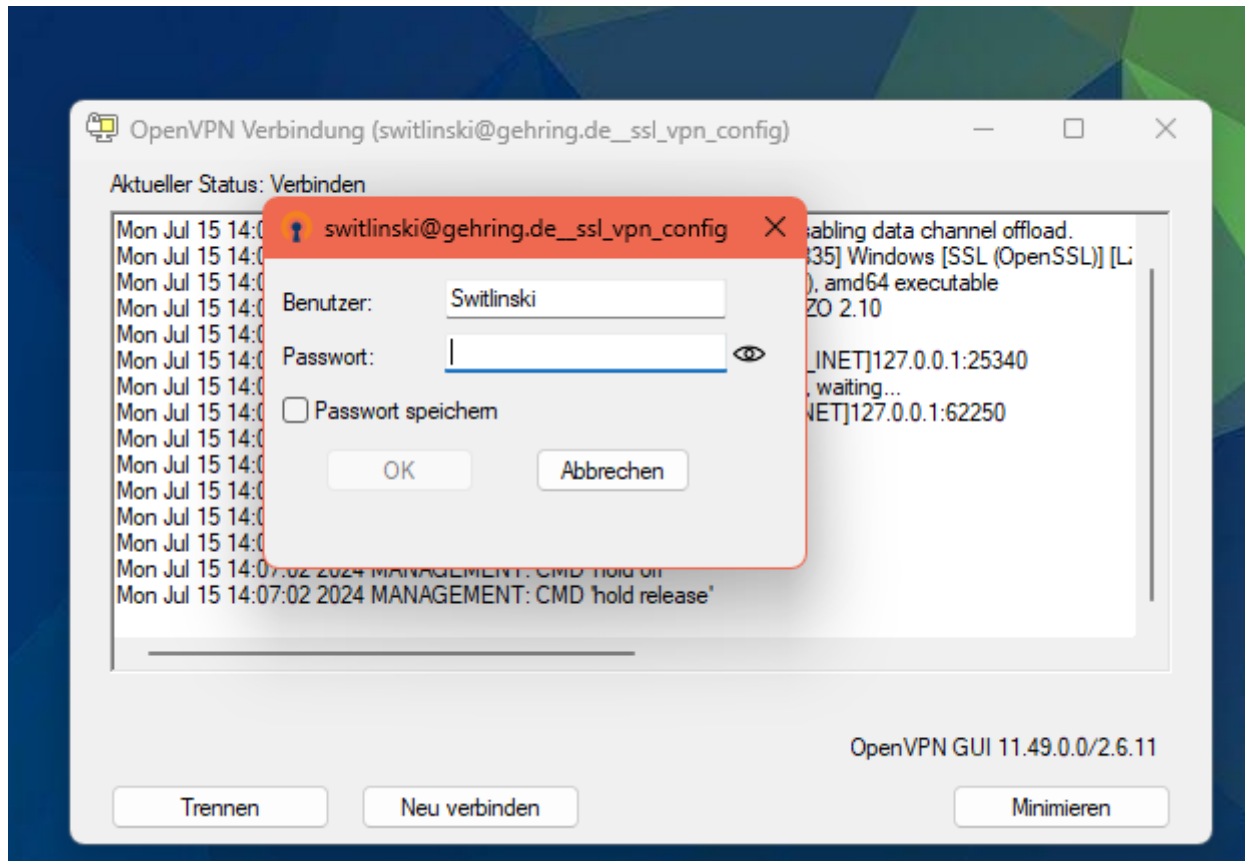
OpenVPN Verbindung (switlinski@gehring.de__ssl_vpn_config)

Aktueller Status: Verbinden

Mon Jul 15 14:0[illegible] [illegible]abling data channel offload.
Mon Jul 15 14:0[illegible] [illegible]35] Windows [SSL (OpenSSL)] [L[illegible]
Mon Jul 15 14:0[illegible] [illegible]), amd64 executable
Mon Jul 15 14:0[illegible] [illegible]ZO 2.10
Mon Jul 15 14:0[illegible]
Mon Jul 15 14:0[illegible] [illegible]_INET]127.0.0.1:25340
Mon Jul 15 14:0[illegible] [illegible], waiting...
Mon Jul 15 14:0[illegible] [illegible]NET]127.0.0.1:62250
Mon Jul 15 14:0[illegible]
Mon Jul 15 14:0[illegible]
Mon Jul 15 14:0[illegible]
Mon Jul 15 14:0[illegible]
Mon Jul 15 14:0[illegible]
Mon Jul 15 14:07:02 2024 MANAGEMENT: CMD 'hold off'
Mon Jul 15 14:07:02 2024 MANAGEMENT: CMD 'hold release'

switlinski@gehring.de__ssl_vpn_config

Benutzer: Switlinski
Passwort:
Passwort speichern
OK
Abbrechen

OpenVPN GUI 11.49.0.0/2.6.11

Trennen
Neu verbinden
Minimieren